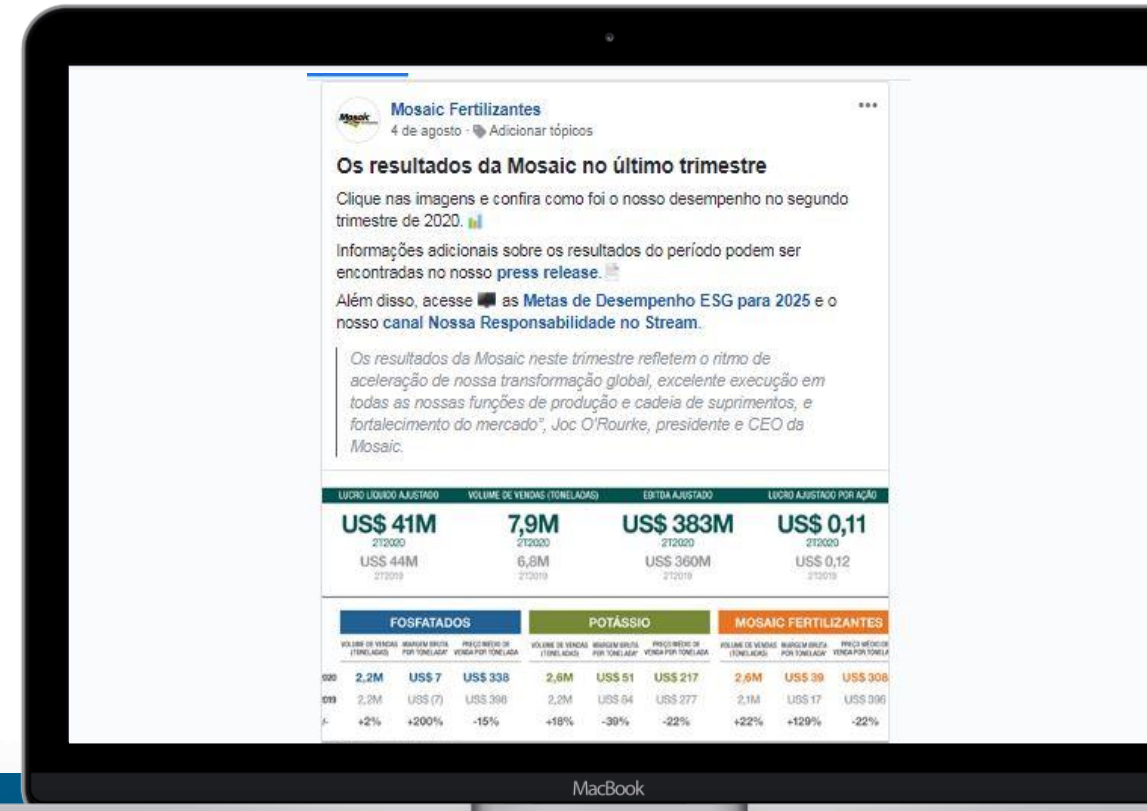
Mosaic

Mosaic Fertilizantes
4 de agosto · Adicionar tópicos

•••

Os resultados da Mosaic no último trimestre

Clique nas imagens e confira como foi o nosso desempenho no segundo trimestre de 2020.

Informações adicionais sobre os resultados do período podem ser encontradas no nosso press release.

Além disso, acesse as Metas de Desempenho ESG para 2025 e o nosso canal Nossa Responsabilidade no Stream.

Os resultados da Mosaic neste trimestre refletem o ritmo de aceleração de nossa transformação global, excelente execução em todas as nossas funções de produção e cadeia de suprimentos, e fortalecimento do mercado", Joc O'Rourke, presidente e CEO da Mosaic.

| LUCRO LÍQUIDO AJUSTADO | VOLUME DE VENDAS (TONELADAS) | EBITDA AJUSTADO | LUCRO AJUSTADO POR AÇÃO |
|---|---|---|---|
| US$ 41M | 7,9M | US$ 383M | US$ 0,11 |
| 2T2020 | 2T2020 | 2T2020 | 2T2020 |
| US$ 44M | 6,8M | US$ 360M | US$ 0,12 |
| 2T2019 | 2T2019 | 2T2019 | 2T2019 |

FOSFATADOS | POTÁSSIO | MOSAIC FERTILIZANTES

| | VOLUME DE VENDAS (TONELADAS) | MARGEM BRUTA POR TONELADA | PREÇO MÉDIO DE VENDA POR TONELADA | VOLUME DE VENDAS (TONELADAS) | MARGEM BRUTA POR TONELADA | PREÇO MÉDIO DE VENDA POR TONELADA | VOLUME DE VENDAS (TONELADAS) | MARGEM BRUTA POR TONELADA | PREÇO MÉDIO DE VENDA POR TONELA |
|---|---|---|---|---|---|---|---|---|---|
| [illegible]020 | 2,2M | US$ 7 | US$ 338 | 2,6M | US$ 51 | US$ 217 | 2,6M | US$ 39 | US$ 308 |
| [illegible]019 | 2,2M | US$ (7) | US$ 398 | 2,2M | US$ 84 | US$ 277 | 2,1M | US$ 17 | US$ 396 |
| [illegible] | +2% | +200% | -15% | +18% | -39% | -22% | +22% | +129% | -22% |

MacBook